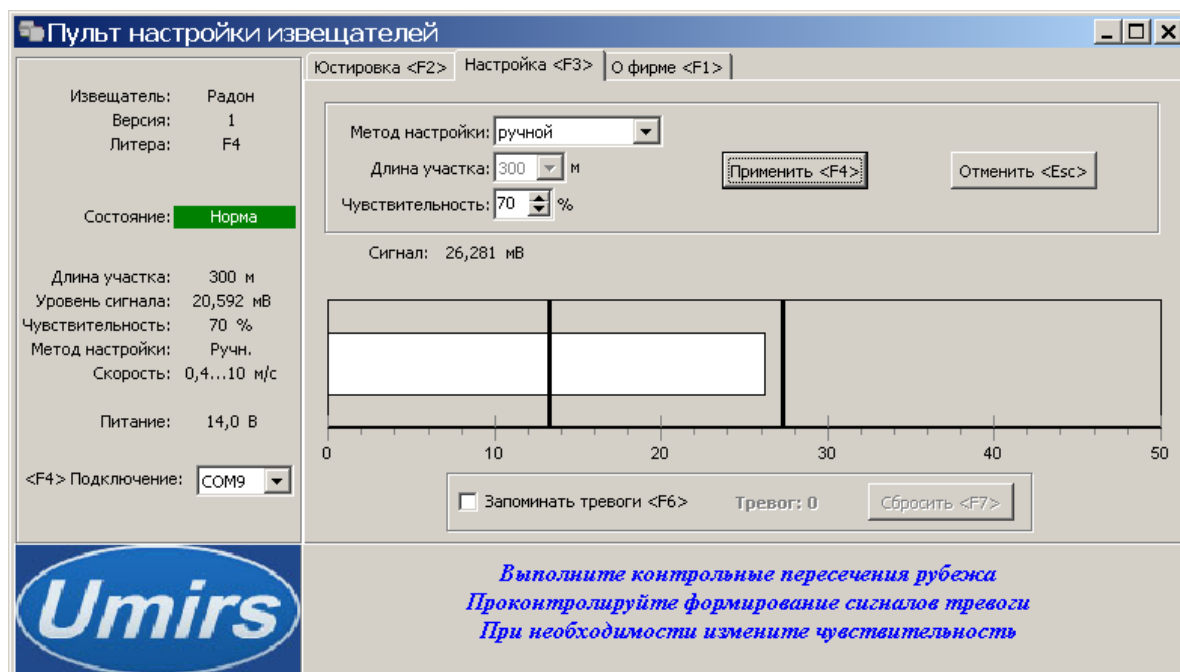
Пульт настройки извещателей

Извещатель: Радон
Версия: 1
Литера: F4

Состояние: Норма

Длина участка: 300 м
Уровень сигнала: 20,592 мВ
Чувствительность: 70 %
Метод настройки: Ручн.
Скорость: 0,4...10 м/с

Питание: 14,0 В

<F4> Подключение: COM9

Юстировка <F2> | Настройка <F3> | О фирме <F1>

Метод настройки: ручной
Длина участка: 300 м
Чувствительность: 70 %

Применить <F4>
Отменить <Esc>

Сигнал: 26,281 мВ

0 10 20 30 40 50

Запоминать тревоги <F6>
Тревог: 0
Сбросить <F7>

Umirs

Выполните контрольные пересечения рубежа
Проконтролируйте формирование сигналов тревоги
При необходимости измените чувствительность